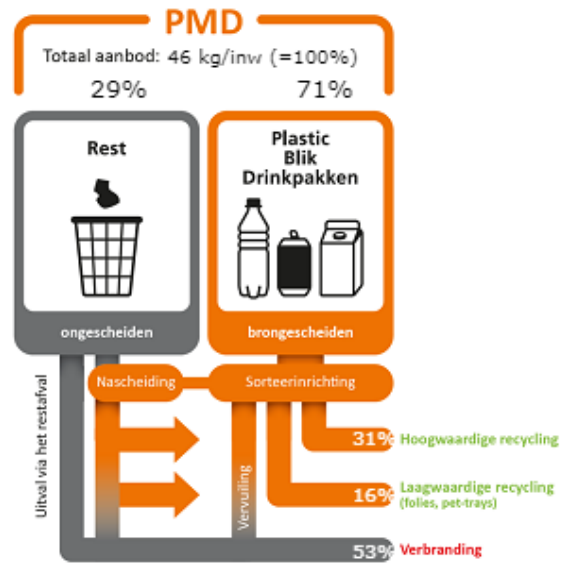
PMD

Totaal aanbod: 46 kg/inw (=100%)

29%

71%

Rest

ongescheiden

Plastic
Blik
Drinkpakken

brongescheiden

Nascheiding

Sorteerinrichting

Uitval via het restafval

Vervuiling

31% Hoogwaardige recycling

16% Laagwaardige recycling (folies, pet-trays)

53% Verbranding